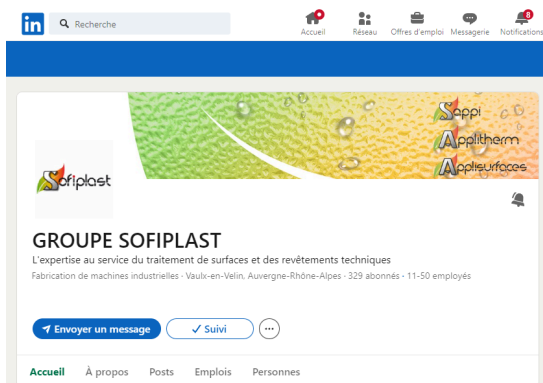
in Recherche

Accueil Réseau Offres d'emploi Messagerie 8 Notifications

Sappi
Applitherm
Applisurfaces

Sofiplast

GROUPE SOFIPLAST

L'expertise au service du traitement de surfaces et des revêtements techniques

Fabrication de machines industrielles · Vaulx-en-Velin, Auvergne-Rhône-Alpes · 329 abonnés · 11-50 employés

Envoyer un message Suivi ···

Accueil À propos Posts Emplois Personnes